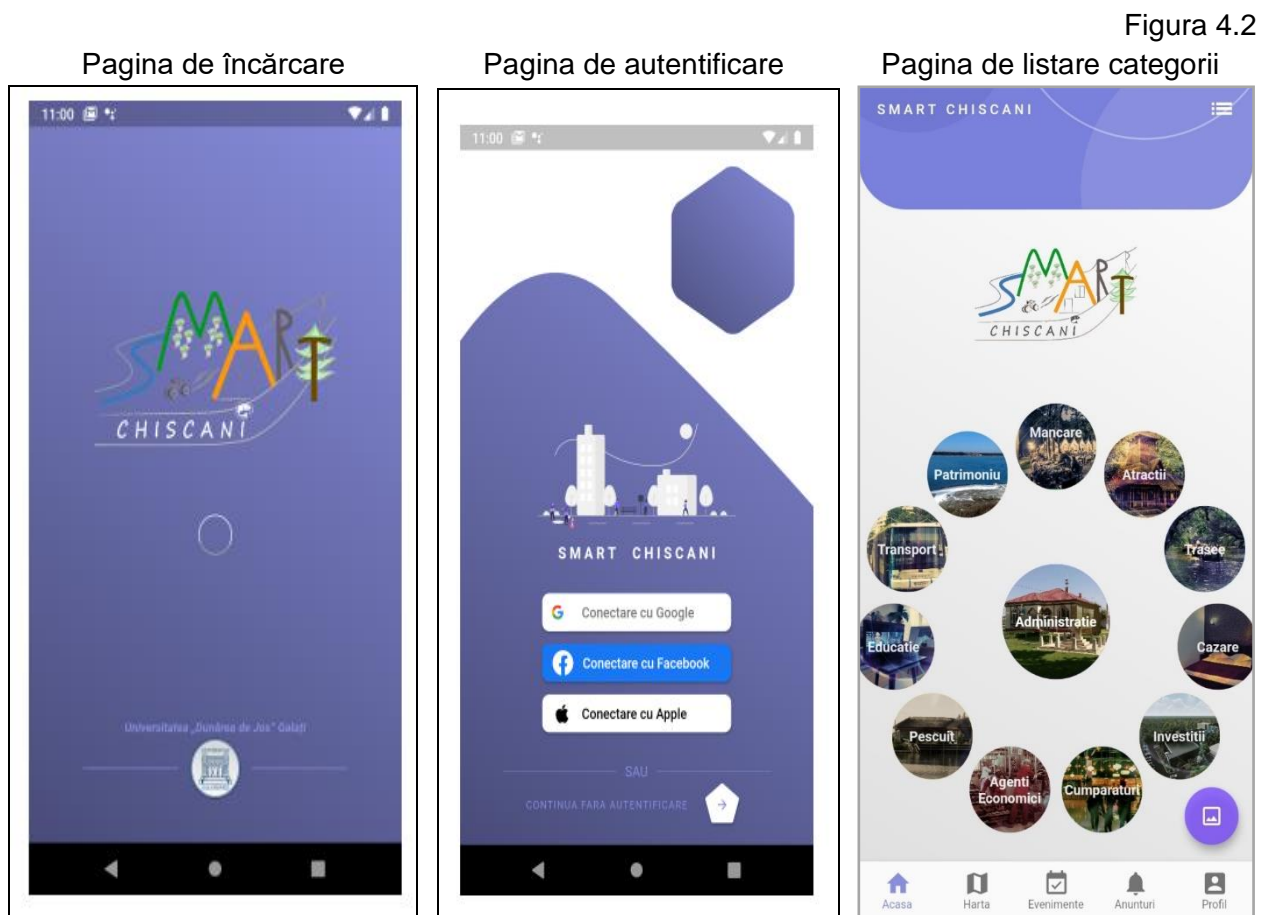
Figura 4.2

Pagina de încărcare

11:00

SMART
CHISCANI

Universitatea „Dunărea de Jos" Galați

Pagina de autentificare

11:00

SMART CHISCANI

Conectare cu Google

Conectare cu Facebook

Conectare cu Apple

SAU

CONTINUA FARA AUTENTIFICARE

Pagina de listare categorii

SMART CHISCANI

SMART
CHISCANI

Mancare
Patrimoniu
Atractii
Transport
Trasee
Administratie
Educatie
Cazare
Pescuit
Investitii
Agenti Economici
Cumparaturi

Acasa
Harta
Evenimente
Anunturi
Profil